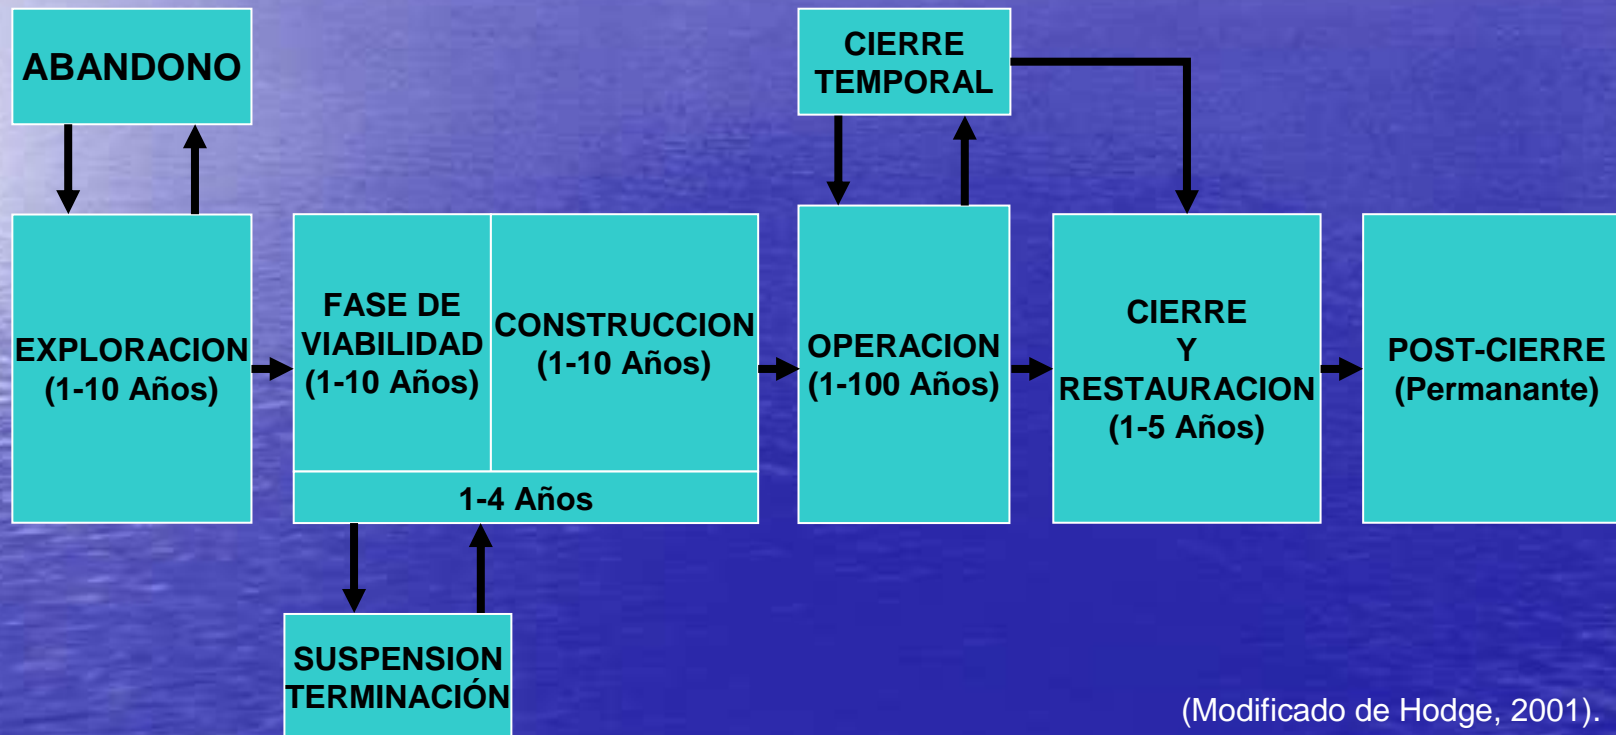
ABANDONO

CIERRE TEMPORAL

EXPLORACION (1-10 Años)

FASE DE VIABILIDAD (1-10 Años)

CONSTRUCCION (1-10 Años)

1-4 Años

OPERACION (1-100 Años)

CIERRE Y RESTAURACION (1-5 Años)

POST-CIERRE (Permanante)

SUSPENSION TERMINACIÓN

(Modificado de Hodge, 2001).